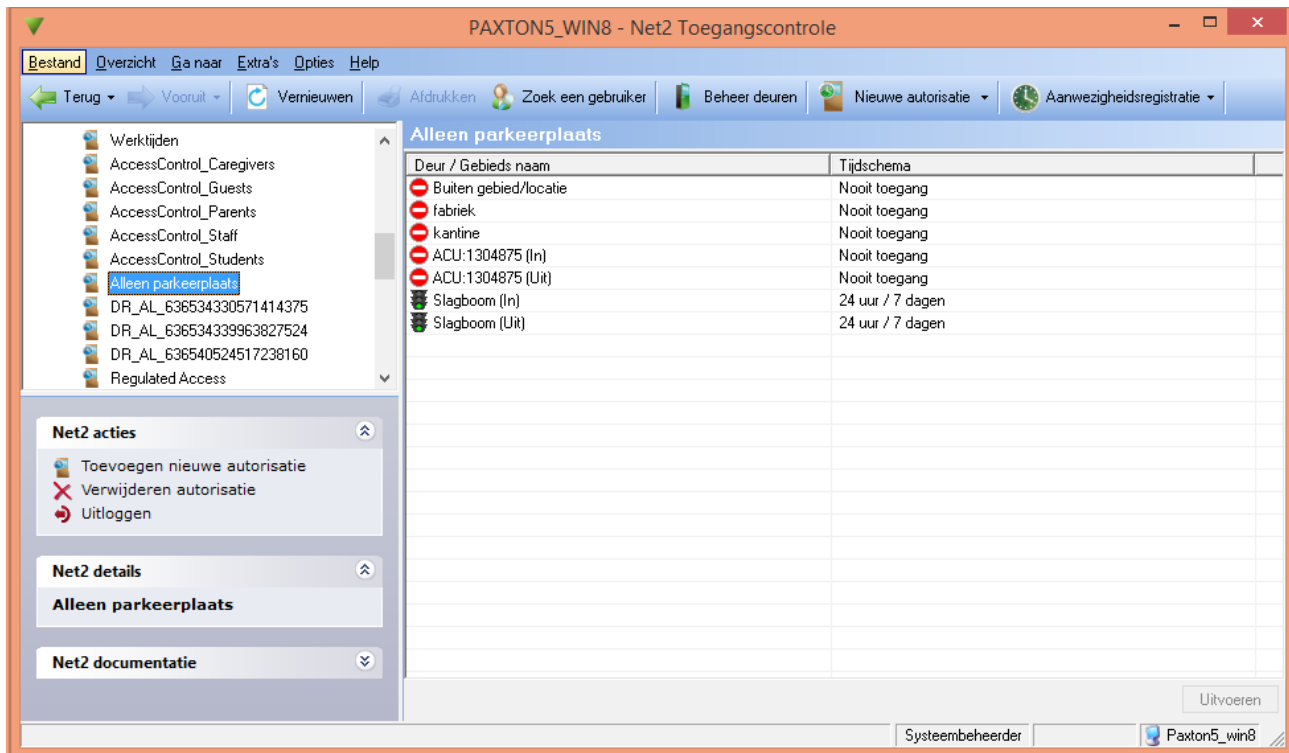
PAXTON5_WIN8 - Net2 Toegangscontrole

Bestand Overzicht Ga naar Extra's Opties Help

Terug Vooruit Vernieuwen Afdrukken Zoek een gebruiker Beheer deuren Nieuwe autorisatie Aanwezigheidsregistratie

Werktijden
AccessControl_Caregivers
AccessControl_Guests
AccessControl_Parents
AccessControl_Staff
AccessControl_Students
Alleen parkeerplaats
DR_AL_636534330571414375
DR_AL_636534339963827524
DR_AL_636540524517238160
Regulated Access

Net2 acties
Toevoegen nieuwe autorisatie
Verwijderen autorisatie
Uitloggen

Net2 details
Alleen parkeerplaats

Net2 documentatie

Alleen parkeerplaats

| Deur / Gebieds naam | Tijdschema |
|---|---|
| Buiten gebied/locatie | Nooit toegang |
| fabriek | Nooit toegang |
| kantine | Nooit toegang |
| ACU:1304875 (In) | Nooit toegang |
| ACU:1304875 (Uit) | Nooit toegang |
| Slagboom (In) | 24 uur / 7 dagen |
| Slagboom (Uit) | 24 uur / 7 dagen |

Uitvoeren

Systeembeheerder Paxton5_win8